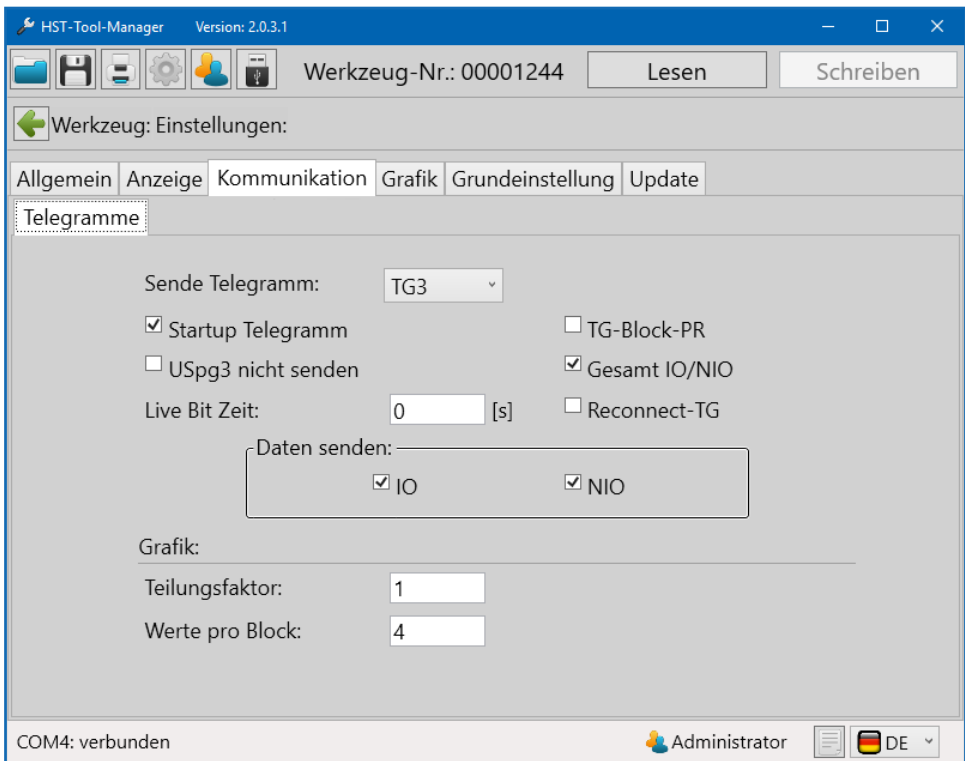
HST-Tool-Manager Version: 2.0.3.1

Werkzeug-Nr.: 00001244 Lesen Schreiben

Werkzeug: Einstellungen:

Allgemein Anzeige Kommunikation Grafik Grundeinstellung Update

Telegramme

Sende Telegramm: TG3

☑ Startup Telegramm ☐ TG-Block-PR

☐ USpg3 nicht senden ☑ Gesamt IO/NIO

Live Bit Zeit: 0 [s] ☐ Reconnect-TG

Daten senden:

☑ IO ☑ NIO

Grafik:

Teilungsfaktor: 1

Werte pro Block: 4

COM4: verbunden Administrator DE